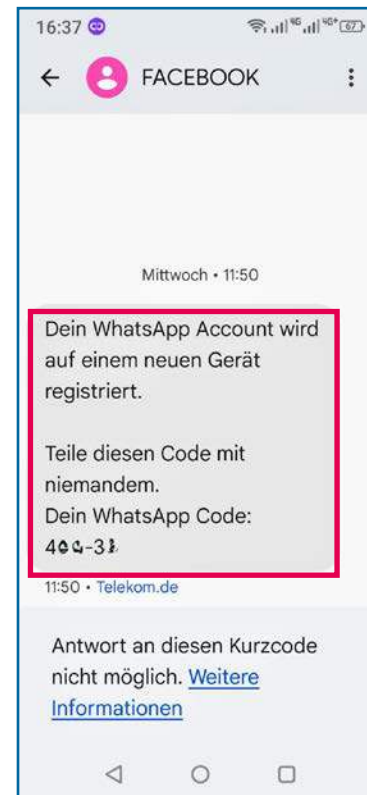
16:37

FACEBOOK

Mittwoch • 11:50

Dein WhatsApp Account wird auf einem neuen Gerät registriert.

Teile diesen Code mit niemandem.
Dein WhatsApp Code:
4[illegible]-3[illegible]

11:50 • Telekom.de

Antwort an diesen Kurzcode nicht möglich. Weitere Informationen